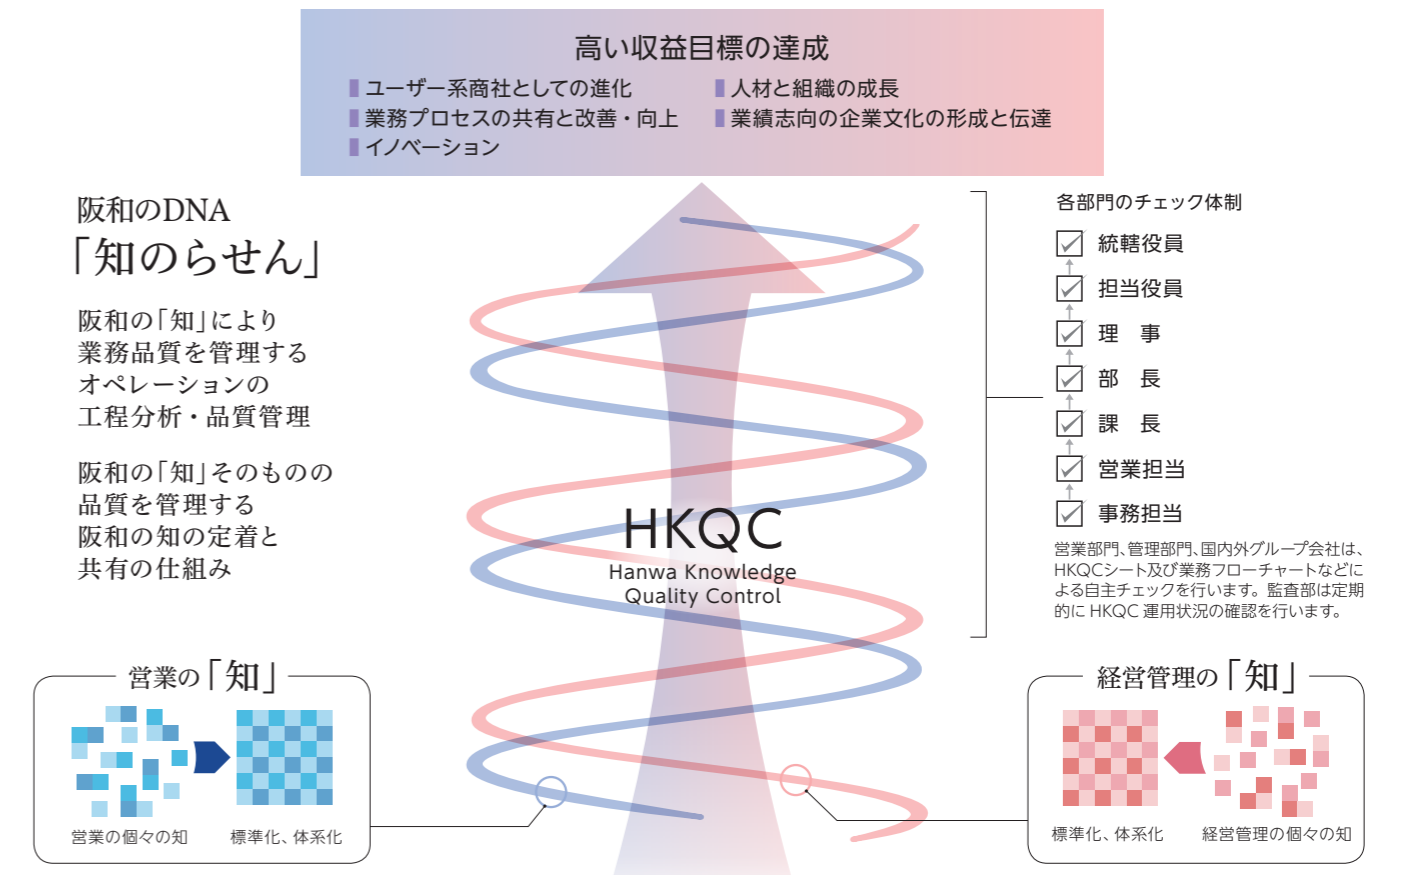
高い収益目標の達成

ユーザー系商社としての進化
人材と組織の成長
業務プロセスの共有と改善・向上
業績志向の企業文化の形成と伝達
イノベーション

阪和のDNA
「知のらせん」

阪和の「知」により
業務品質を管理する
オペレーションの
工程分析・品質管理

阪和の「知」そのものの
品質を管理する
阪和の知の定着と
共有の仕組み

HKQC
Hanwa Knowledge
Quality Control

各部門のチェック体制

統轄役員
担当役員
理　事
部　長
課　長
営業担当
事務担当

営業部門、管理部門、国内外グループ会社は、HKQCシート及び業務フローチャートなどによる自主チェックを行います。監査部は定期的にHKQC運用状況の確認を行います。

営業の「知」
営業の個々の知
標準化、体系化

経営管理の「知」
標準化、体系化
経営管理の個々の知